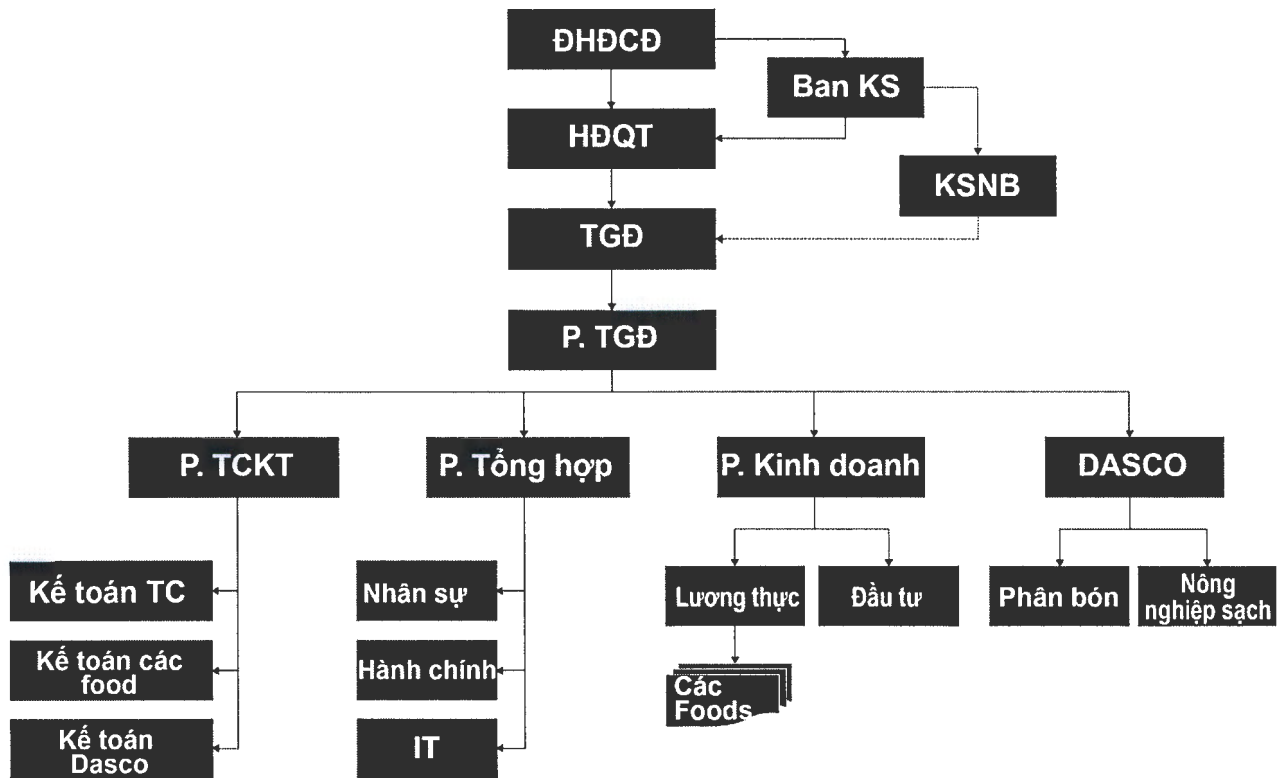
ĐHĐCĐ

Ban KS

HĐQT

KSNB

TGĐ

P. TGĐ

P. TCKT

P. Tổng hợp

P. Kinh doanh

DASCO

Kế toán TC

Kế toán các food

Kế toán Dasco

Nhân sự

Hành chính

IT

Lương thực

Đầu tư

Các Foods

Phân bón

Nông nghiệp sạch